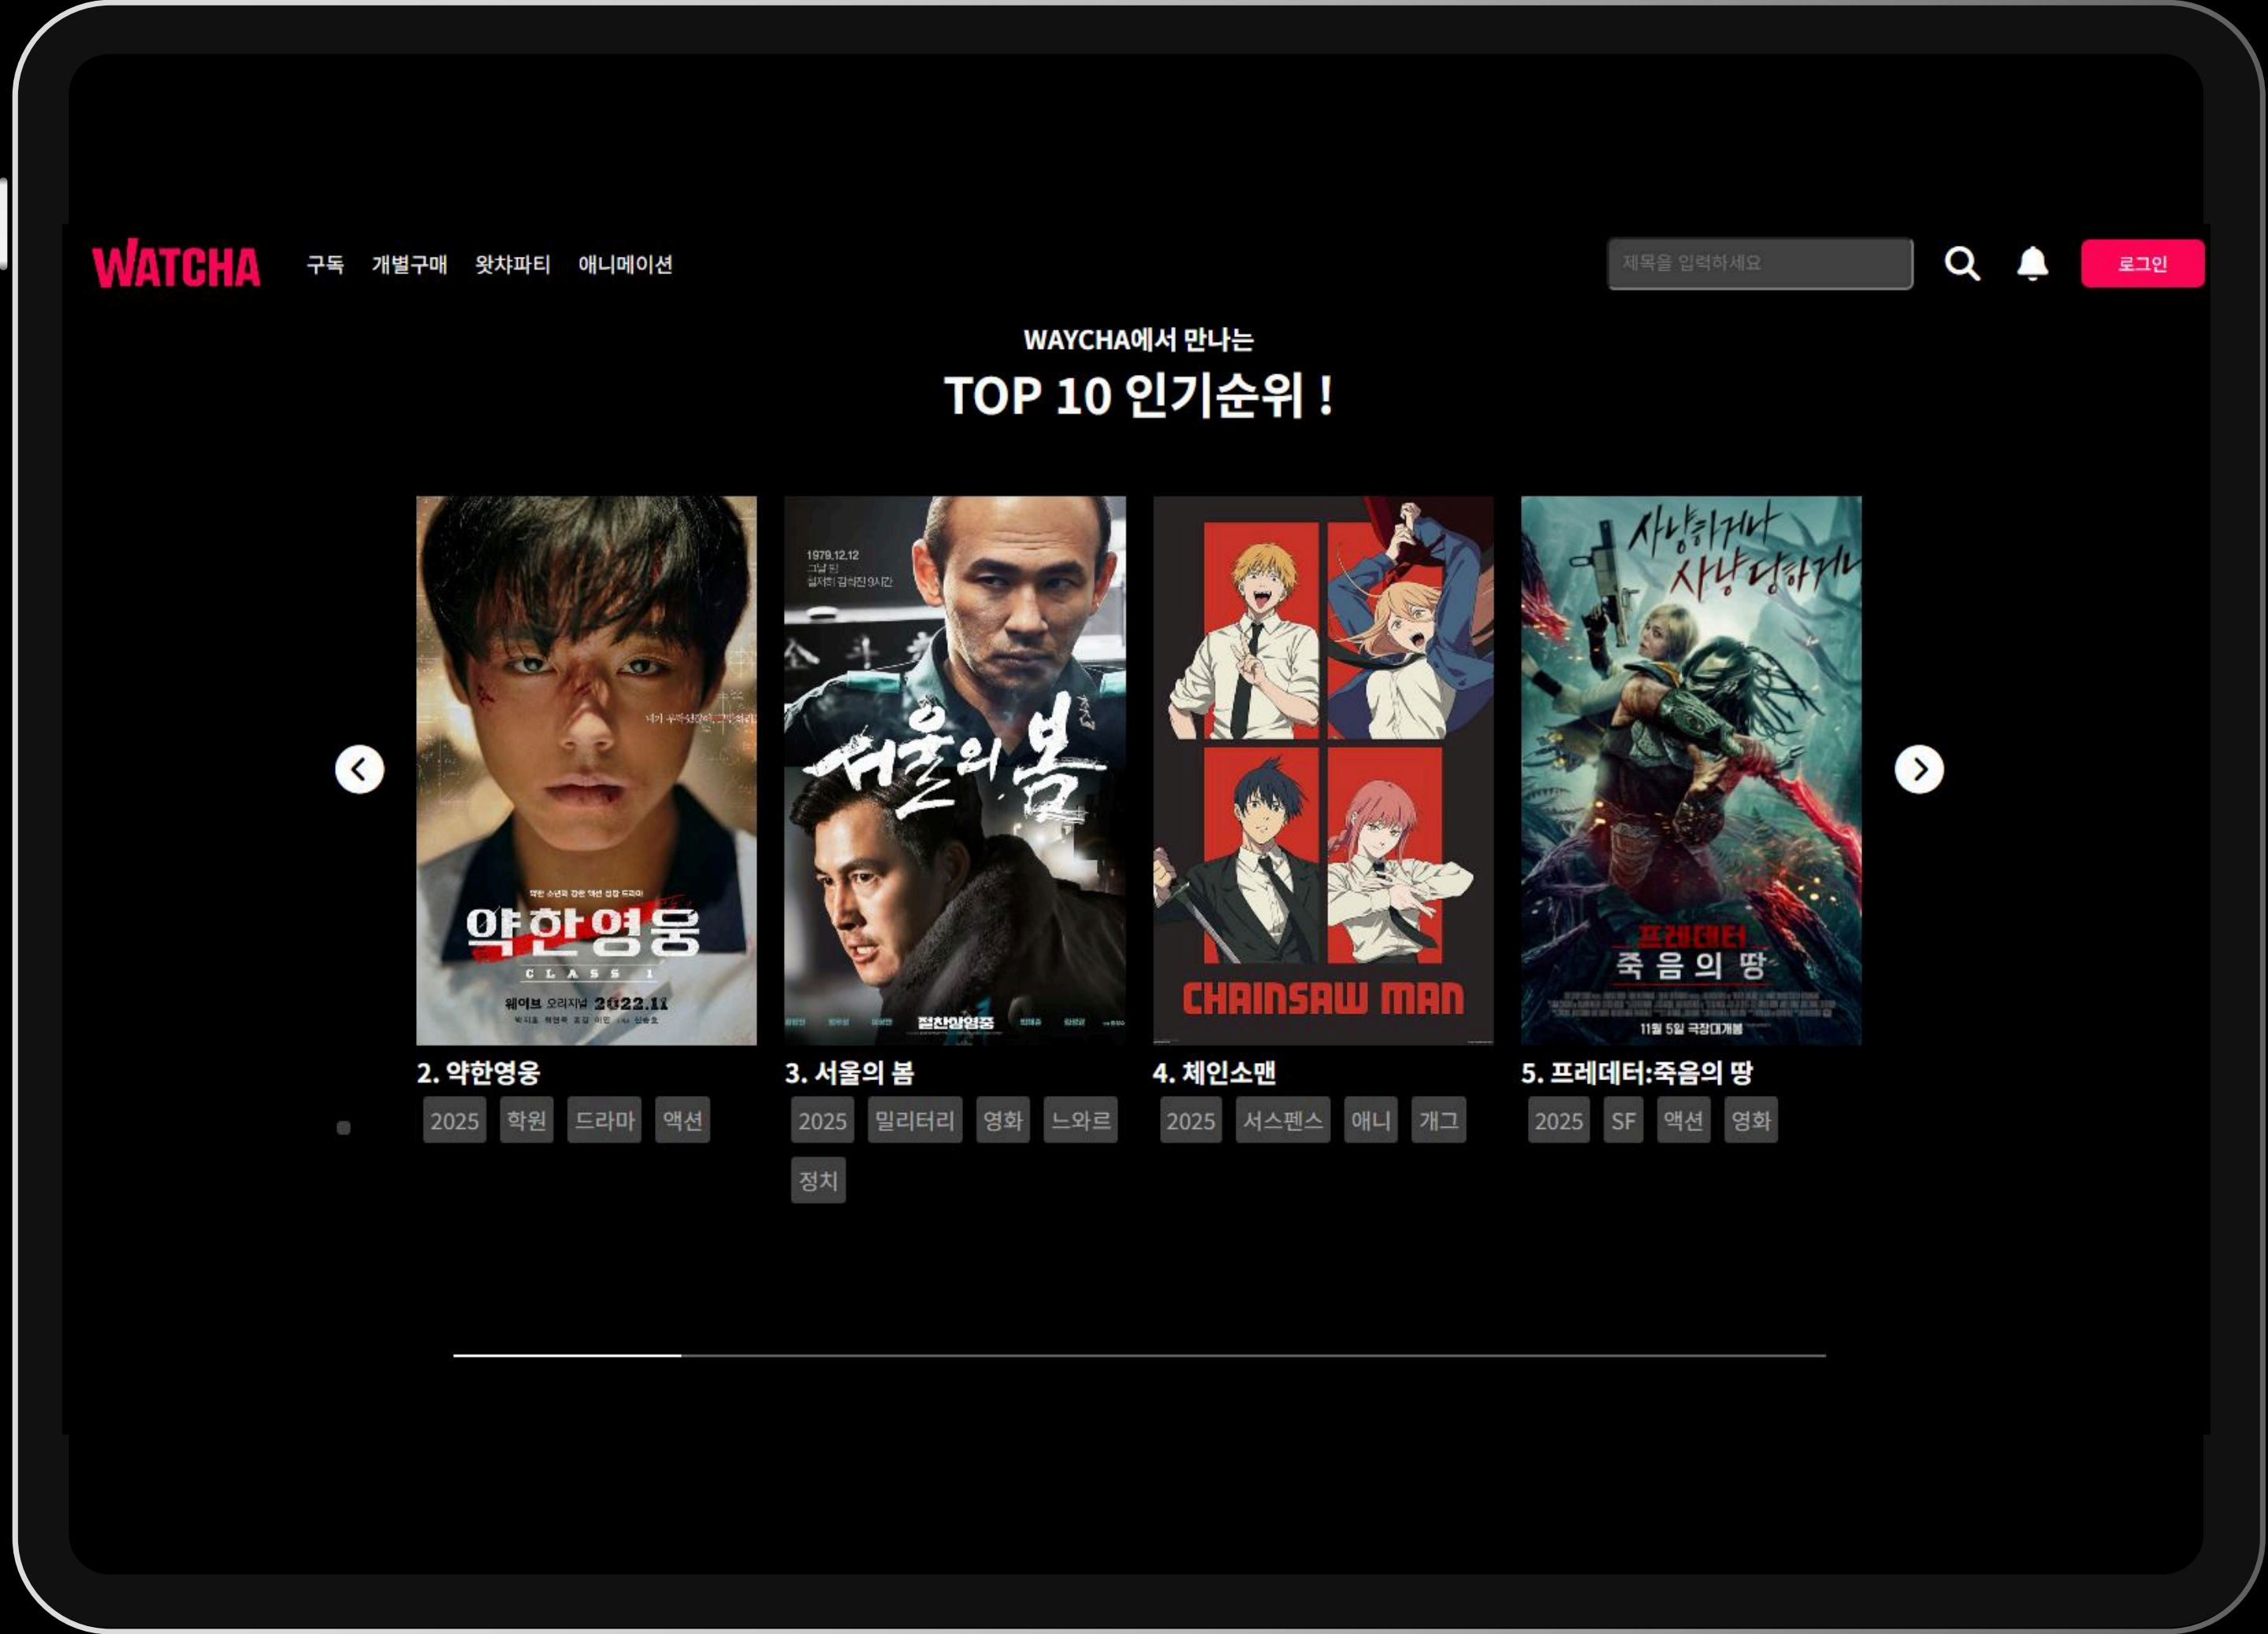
WATCHA 구독 개별구매 왓챠파티 애니메이션

제목을 입력하세요

로그인

WAYCHA에서 만나는

TOP 10 인기순위 !

약한 소년과 강한 액션 성장 드라마
약한영웅
CLASS 1
웨이브 오리지널 2022.11

1979.12.12
그날 밤
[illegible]
서울의 봄

CHAINSAW MAN

사냥하거나 사냥당하거나
프레데터
죽음의 땅
11월 5일 극장대개봉

2. 약한영웅
2025 학원 드라마 액션

3. 서울의 봄
2025 밀리터리 영화 느와르 정치

4. 체인소맨
2025 서스펜스 애니 개그

5. 프레데터:죽음의 땅
2025 SF 액션 영화